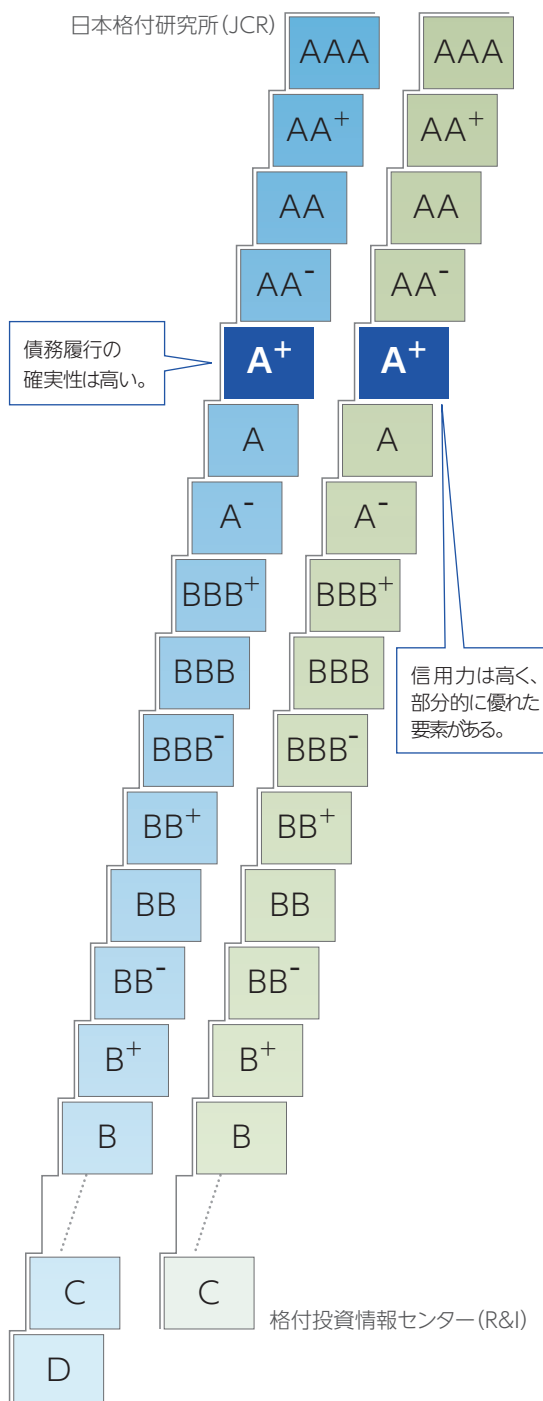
日本格付研究所(JCR)

| | |
|---|---|
| AAA | AAA |
| AA$^+$ | AA$^+$ |
| AA | AA |
| AA$^-$ | AA$^-$ |
| A$^+$ | A$^+$ |
| A | A |
| A$^-$ | A$^-$ |
| BBB$^+$ | BBB$^+$ |
| BBB | BBB |
| BBB$^-$ | BBB$^-$ |
| BB$^+$ | BB$^+$ |
| BB | BB |
| BB$^-$ | BB$^-$ |
| B$^+$ | B$^+$ |
| B | B |
| C | C |
| D | |

債務履行の確実性は高い。

信用力は高く、部分的に優れた要素がある。

格付投資情報センター(R&I)